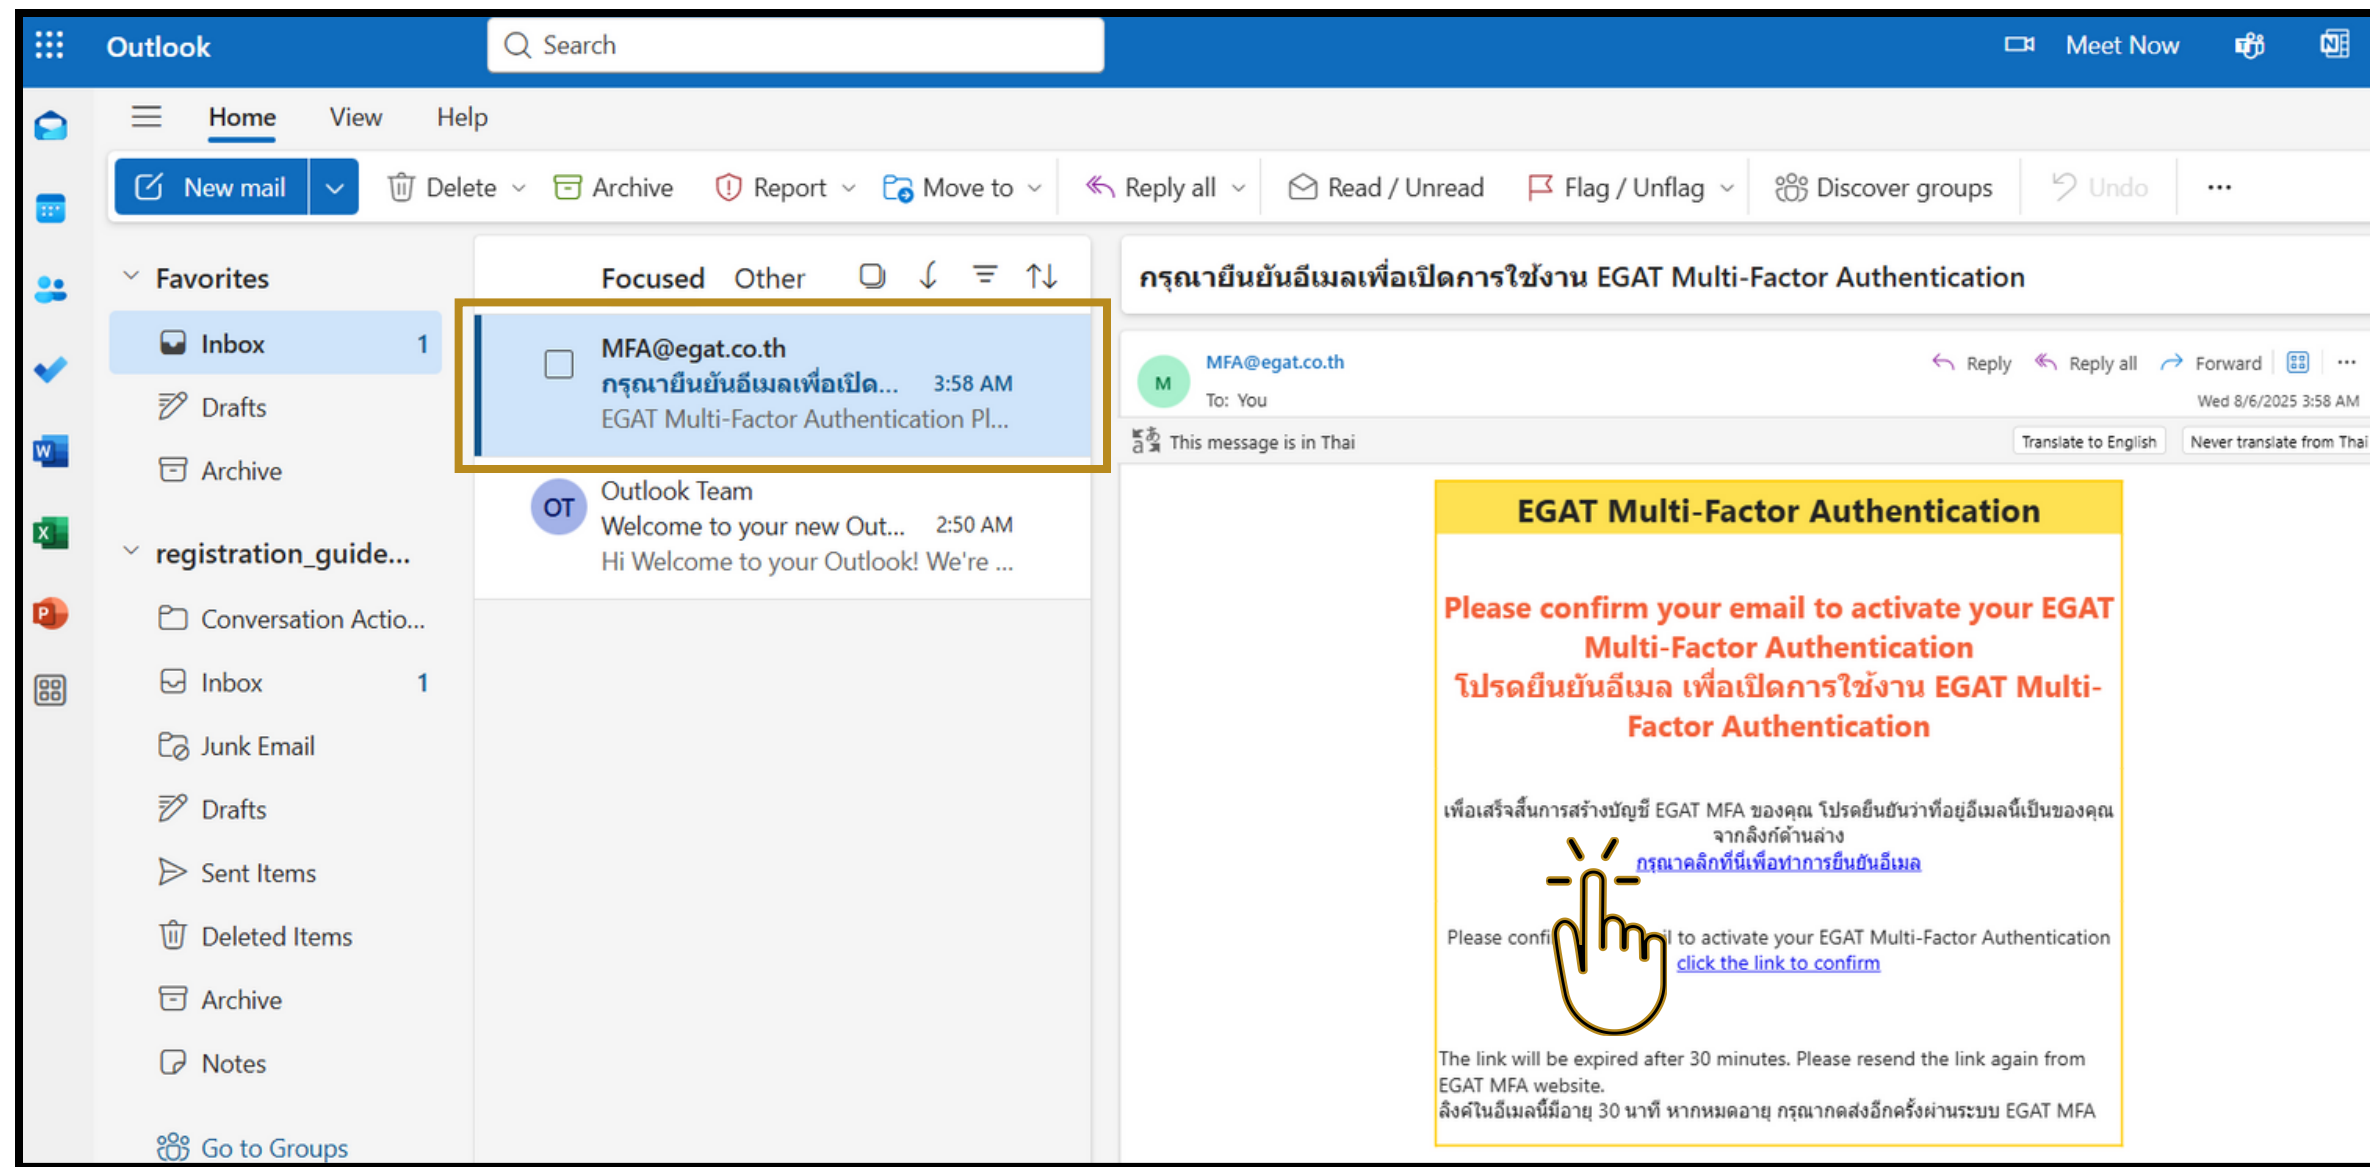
Outlook

Search

Meet Now

Home View Help

New mail | Delete | Archive | Report | Move to | Reply all | Read / Unread | Flag / Unflag | Discover groups | Undo | ...

Favorites

Inbox 1

Drafts

Archive

registration_guide...

Conversation Actio...

Inbox 1

Junk Email

Drafts

Sent Items

Deleted Items

Archive

Notes

Go to Groups

Focused Other

MFA@egat.co.th
กรุณายืนยันอีเมลเพื่อเปิด... 3:58 AM
EGAT Multi-Factor Authentication Pl...

OT
Outlook Team
Welcome to your new Out... 2:50 AM
Hi Welcome to your Outlook! We're ...

กรุณายืนยันอีเมลเพื่อเปิดการใช้งาน EGAT Multi-Factor Authentication

M
MFA@egat.co.th
To: You

Reply Reply all Forward ...

Wed 8/6/2025 3:58 AM

This message is in Thai

Translate to English Never translate from Thai

EGAT Multi-Factor Authentication

Please confirm your email to activate your EGAT Multi-Factor Authentication
โปรดยืนยันอีเมล เพื่อเปิดการใช้งาน EGAT Multi-Factor Authentication

เพื่อเสร็จสิ้นการสร้างบัญชี EGAT MFA ของคุณ โปรดยืนยันว่าที่อยู่อีเมลนี้เป็นของคุณ จากลิงก์ด้านล่าง
กรุณาคลิกที่นี่เพื่อทำการยืนยันอีเมล

Please confi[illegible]l to activate your EGAT Multi-Factor Authentication
click the link to confirm

The link will be expired after 30 minutes. Please resend the link again from EGAT MFA website.
ลิงค์ในอีเมลนี้มีอายุ 30 นาที หากหมดอายุ กรุณากดส่งอีกครั้งผ่านระบบ EGAT MFA